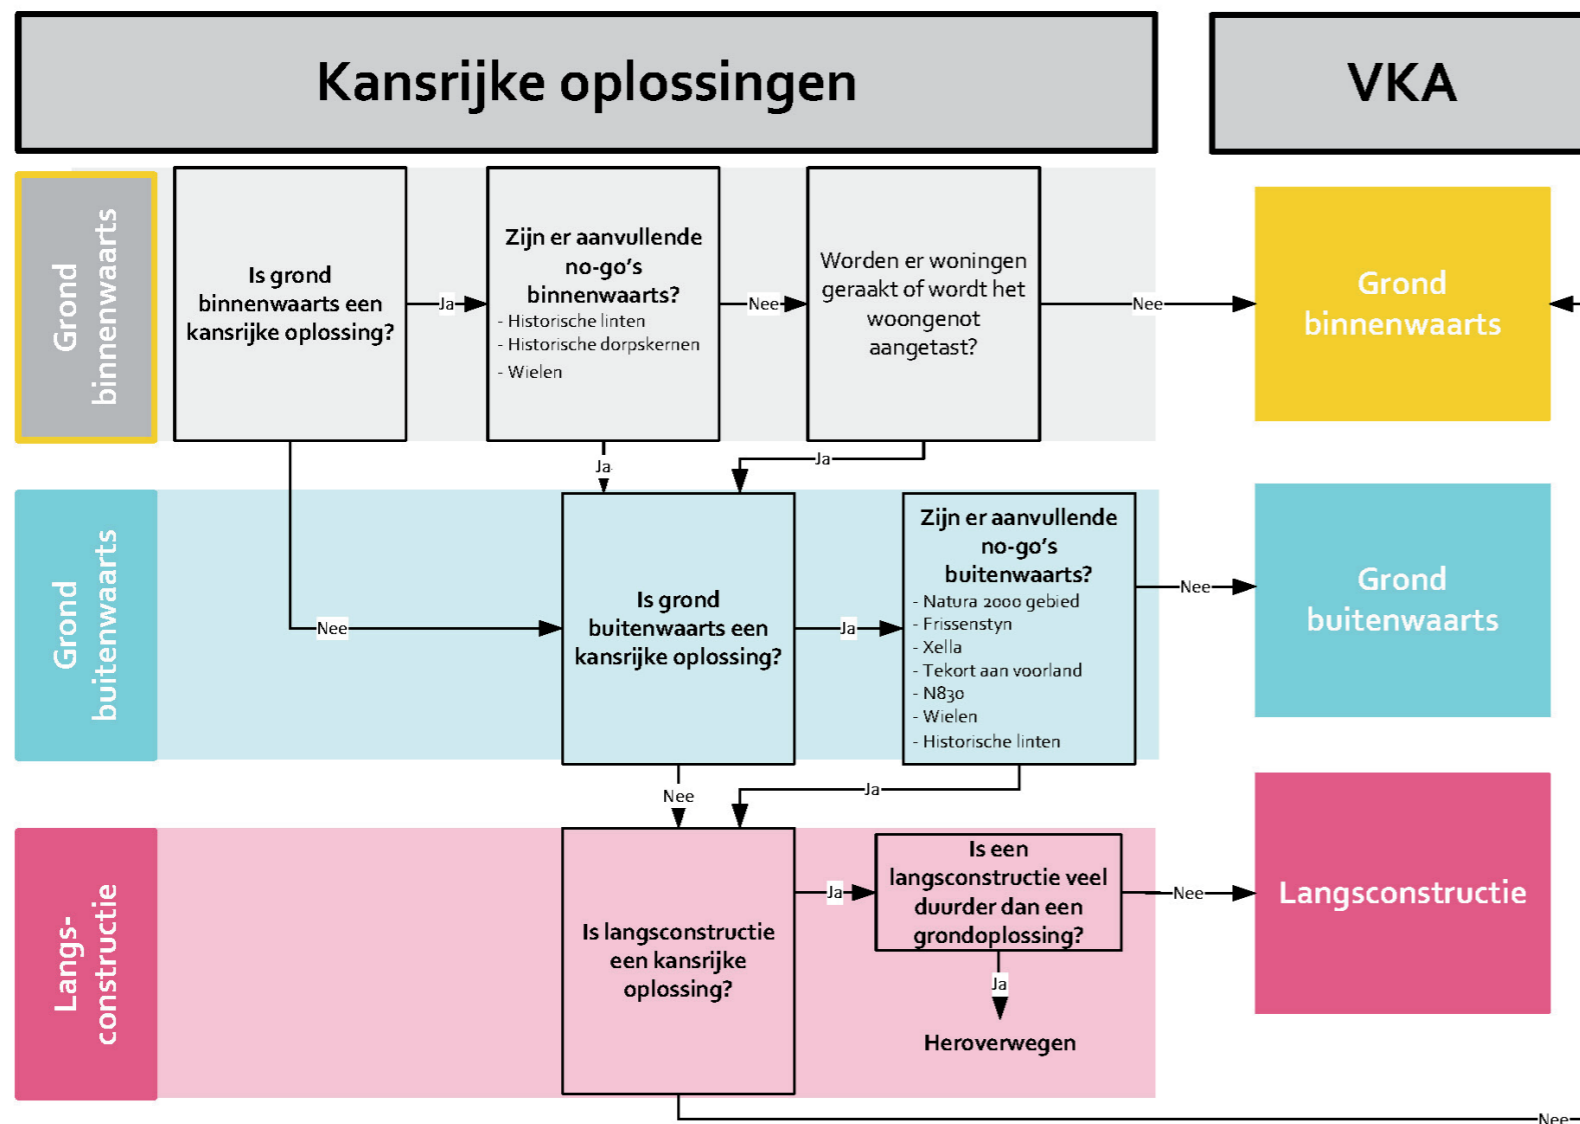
Kansrijke oplossingen

VKA

Grond binnenwaarts

Is grond binnenwaarts een kansrijke oplossing?

Ja

Zijn er aanvullende no-go's binnenwaarts?
- Historische linten
- Historische dorpskernen
- Wielen

Nee

Worden er woningen geraakt of wordt het woongenot aangetast?

Nee

Grond binnenwaarts

Ja

Ja

Grond buitenwaarts

Nee

Is grond buitenwaarts een kansrijke oplossing?

Ja

Zijn er aanvullende no-go's buitenwaarts?
- Natura 2000 gebied
- Frissenstyn
- Xella
- Tekort aan voorland
- N830
- Wielen
- Historische linten

Nee

Grond buitenwaarts

Nee

Ja

Langs-constructie

Is langsconstructie een kansrijke oplossing?

Ja

Is een langsconstructie veel duurder dan een grondoplossing?

Nee

Langsconstructie

Ja

Heroverwegen

Nee